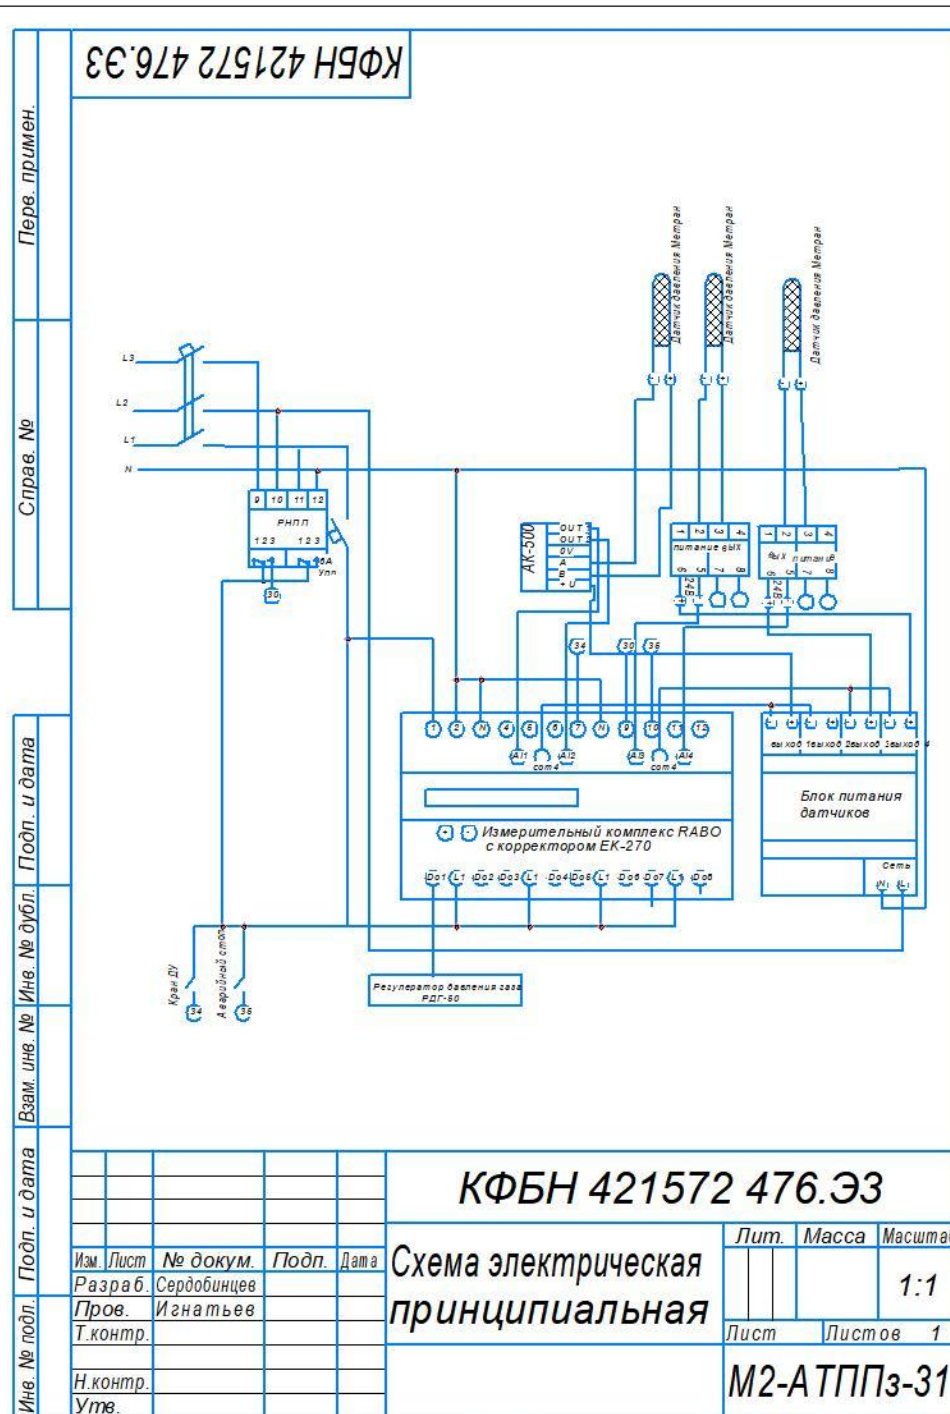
КФБН 421572 476.Э3

Перв. примен.

Справ. №

Подп. и дата

Инв. № дубл.

Взам. инв. №

Подп. и дата

Инв. № подл.

Датчик давления Метран

Датчик давления Метран

Датчик давления Метран

L3

L2

L1

N

9 10 11 12

РНПП

1 2 3

1 2 3

16А

Упп

30

АК-500

OUT 1

OUT 2

0V

A

B

+U

1 2 3 4

питание вых

5 6 7 8

24В

1 2 3 4

вых питание

5 6 7 8

24В

34

30

36

1 2 N 4 5 6 7 N 9 10 11 12

AI1 com4 AI2

AI3 com4 AI4

выход 1 выход 2 выход 3 выход 4

Блок питания датчиков

Измерительный комплекс RABO с корректором ЕК-270

Do1 L1 Do2 Do3 L1 Do4 Do5 L1 Do6 Do7 L1 Do8

Сеть

N L

Кран ДУ

Аварийный стоп

34

36

Регулятор давления газа РДГ-50

КФБН 421572 476.Э3

| Изм. | Лист | № докум. | Подп. | Дата |
|---|---|---|---|---|
| Разраб. | | Сердобинцев | | |
| Пров. | | Игнатьев | | |
| Т.контр. | | | | |
| | | | | |
| Н.контр. | | | | |
| Утв. | | | | |

Схема электрическая принципиальная

| Лит. | Масса | Масштаб |
|---|---|---|
| | | 1:1 |

Лист Листов 1

М2-АТППз-31